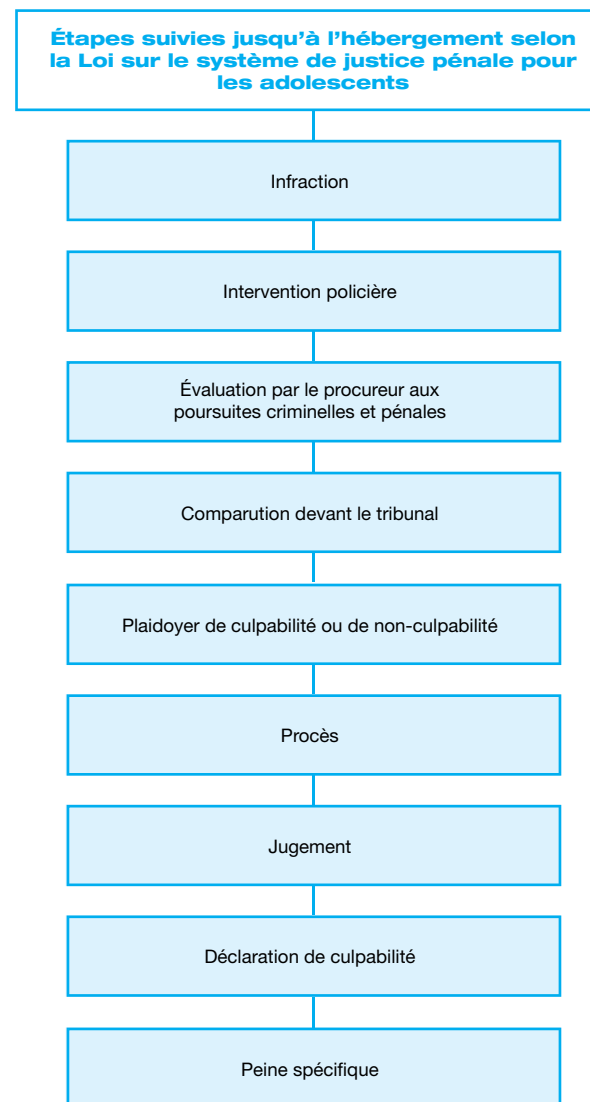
Étapes suivies jusqu'à l'hébergement selon la Loi sur le système de justice pénale pour les adolescents

Infraction

Intervention policière

Évaluation par le procureur aux poursuites criminelles et pénales

Comparution devant le tribunal

Plaidoyer de culpabilité ou de non-culpabilité

Procès

Jugement

Déclaration de culpabilité

Peine spécifique